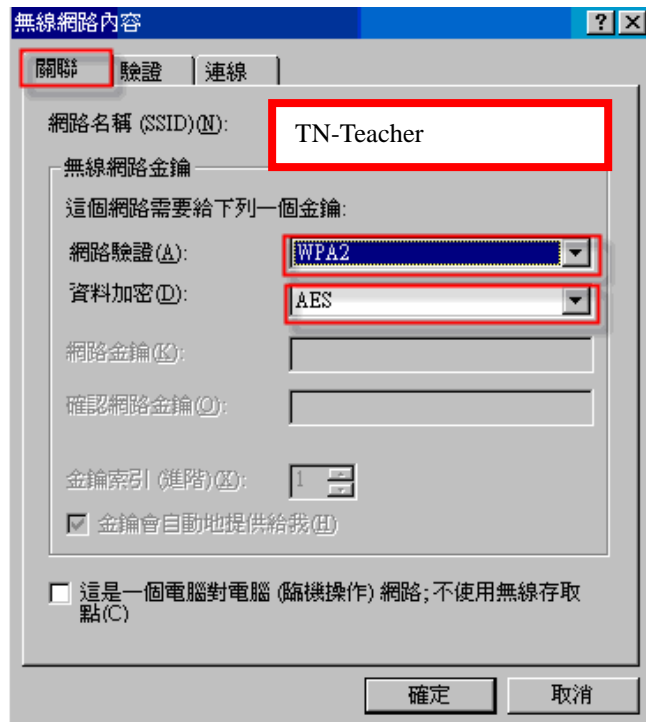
無線網路內容

?

關聯 驗證 連線

網路名稱 (SSID)(N): TN-Teacher

無線網路金鑰

這個網路需要給下列一個金鑰:

網路驗證(A): WPA2

資料加密(D): AES

網路金鑰(K):

確認網路金鑰(O):

金鑰索引 (進階)(X): 1

金鑰會自動地提供給我(H)

這是一個電腦對電腦 (臨機操作) 網路; 不使用無線存取點(C)

確定 取消